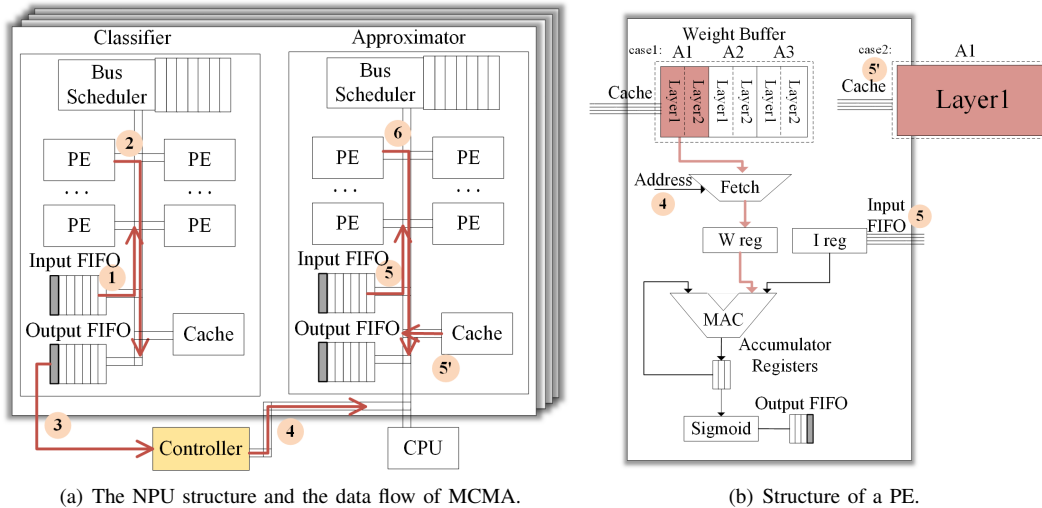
Classifier

Approximator

Bus Scheduler

Bus Scheduler

PE

PE

PE

PE

. . .

. . .

PE

PE

PE

PE

. . .

. . .

PE

PE

2

6

Input FIFO

1

Input FIFO

5

Output FIFO

Cache

Output FIFO

Cache

5'

3

Controller

4

CPU

(a) The NPU structure and the data flow of MCMA.

Weight Buffer

case1: A1 A2 A3

Layer1 Layer2 Layer1 Layer2 Layer1 Layer2

Cache

case2: A1

5'

Cache

Layer1

Address

4

Fetch

Input FIFO

5

W reg

I reg

MAC

Accumulator Registers

Output FIFO

Sigmoid

(b) Structure of a PE.